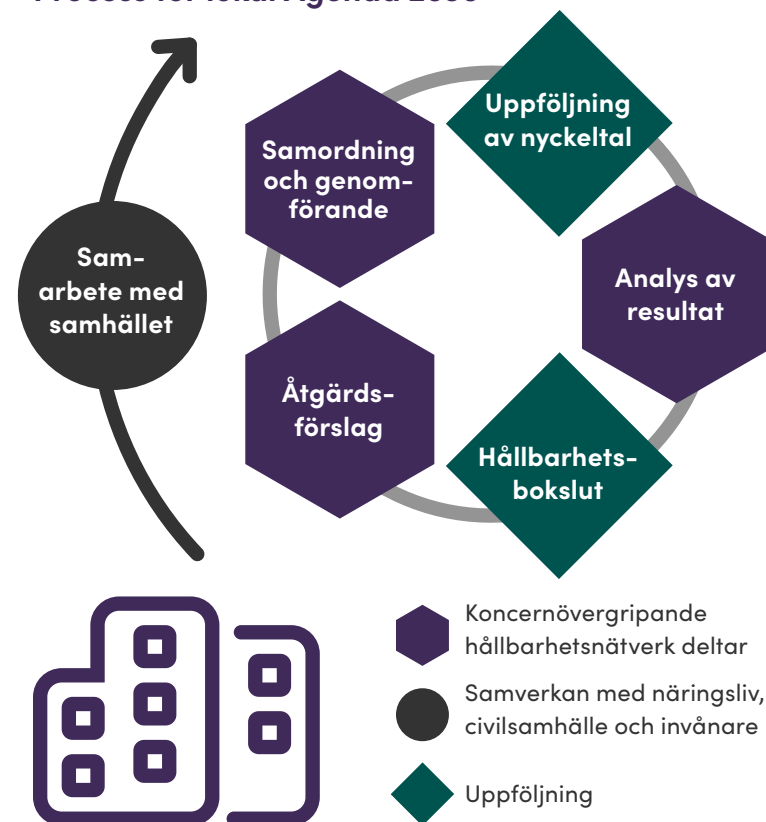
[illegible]

Samarbete med samhället

Samordning och genomförande

Uppföljning av nyckeltal

Analys av resultat

Hållbarhetsbokslut

Åtgärdsförslag

Koncernövergripande hållbarhetsnätverk deltar

Samverkan med näringsliv, civilsamhälle och invånare

Uppföljning